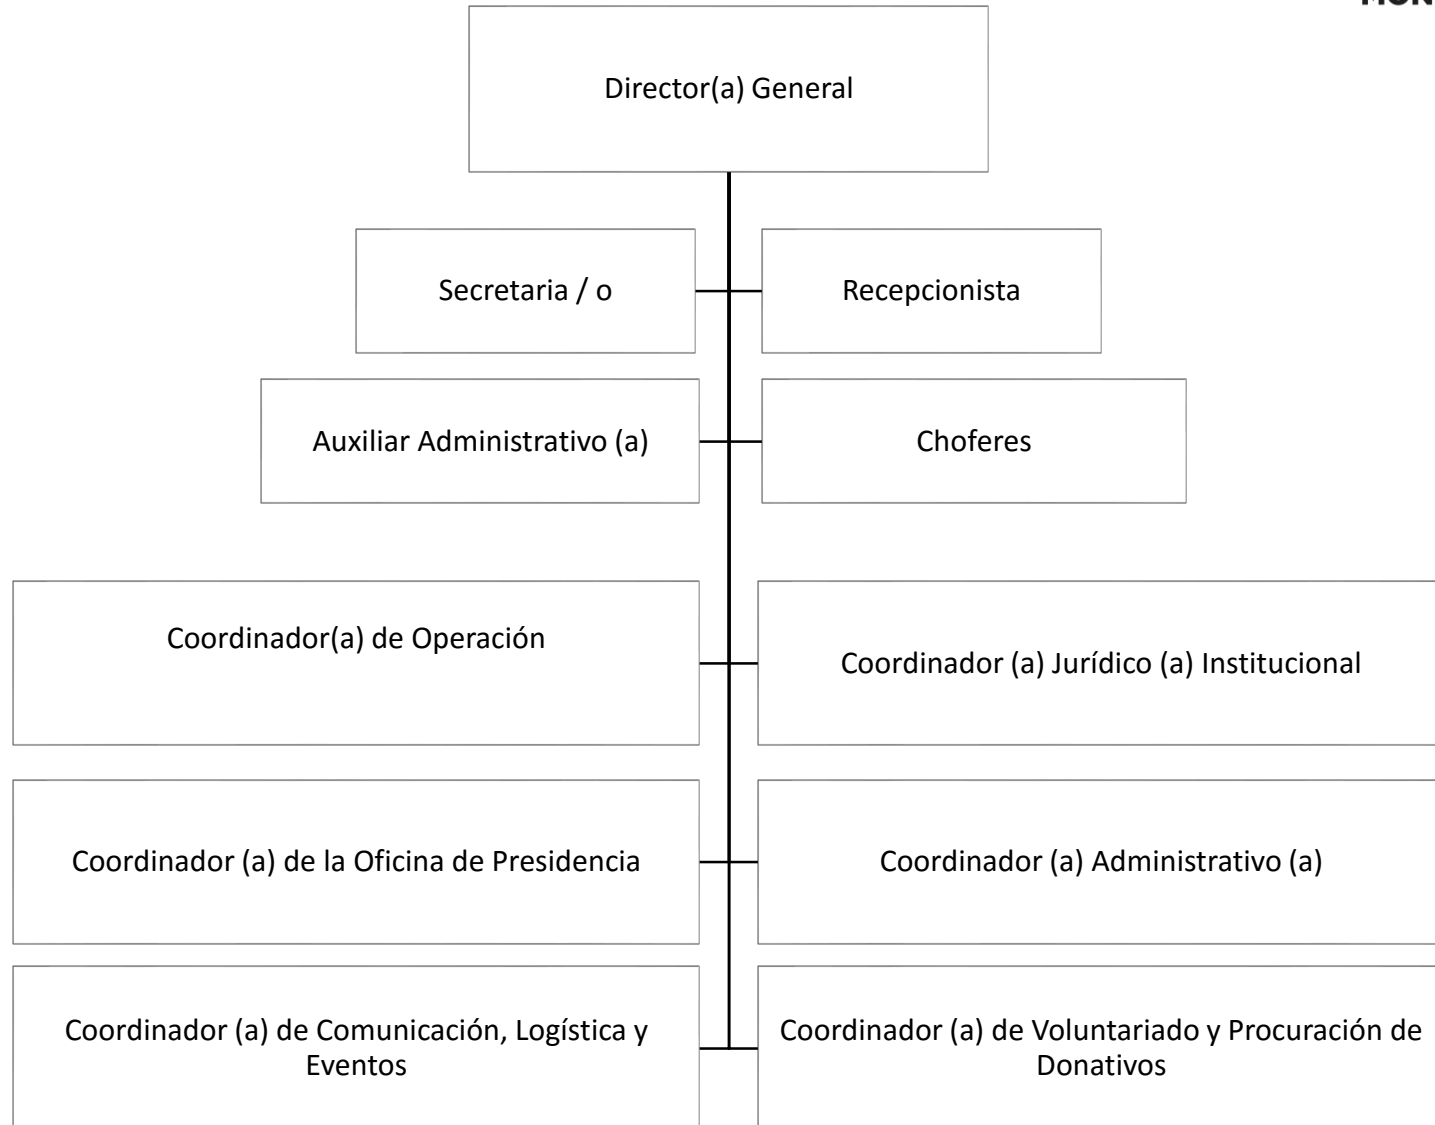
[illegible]

Director(a) General

Secretaria / o

Recepcionista

Auxiliar Administrativo (a)

Choferes

Coordinador(a) de Operación

Coordinador (a) Jurídico (a) Institucional

Coordinador (a) de la Oficina de Presidencia

Coordinador (a) Administrativo (a)

Coordinador (a) de Comunicación, Logística y Eventos

Coordinador (a) de Voluntariado y Procuración de Donativos